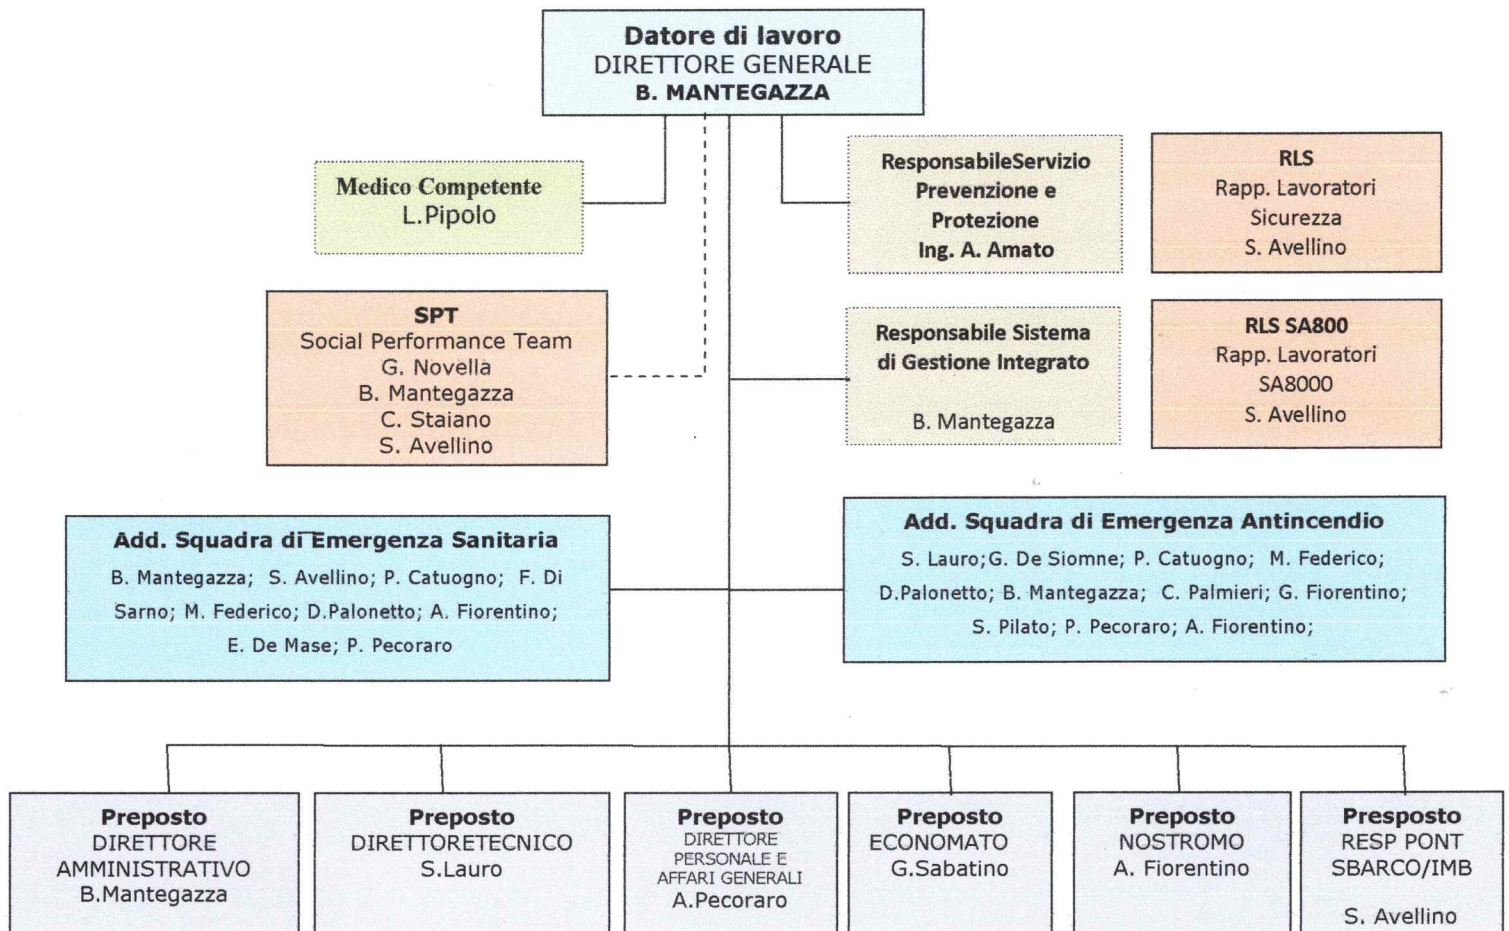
Datore di lavoro
DIRETTORE GENERALE
B. MANTEGAZZA

Medico Competente
L.Pipolo

ResponsabileServizio
Prevenzione e
Protezione
Ing. A. Amato

RLS
Rapp. Lavoratori
Sicurezza
S. Avellino

SPT
Social Performance Team
G. Novella
B. Mantegazza
C. Staiano
S. Avellino

Responsabile Sistema
di Gestione Integrato

B. Mantegazza

RLS SA800
Rapp. Lavoratori
SA8000
S. Avellino

Add. Squadra di Emergenza Sanitaria
B. Mantegazza; S. Avellino; P. Catuogno; F. Di Sarno; M. Federico; D.Palonetto; A. Fiorentino; E. De Mase; P. Pecoraro

Add. Squadra di Emergenza Antincendio
S. Lauro;G. De Siomne; P. Catuogno; M. Federico; D.Palonetto; B. Mantegazza; C. Palmieri; G. Fiorentino; S. Pilato; P. Pecoraro; A. Fiorentino;

Preposto
DIRETTORE
AMMINISTRATIVO
B.Mantegazza

Preposto
DIRETTORETECNICO
S.Lauro

Preposto
DIRETTORE
PERSONALE E
AFFARI GENERALI
A.Pecoraro

Preposto
ECONOMATO
G.Sabatino

Preposto
NOSTROMO
A. Fiorentino

Presposto
RESP PONT
SBARCO/IMB

S. Avellino